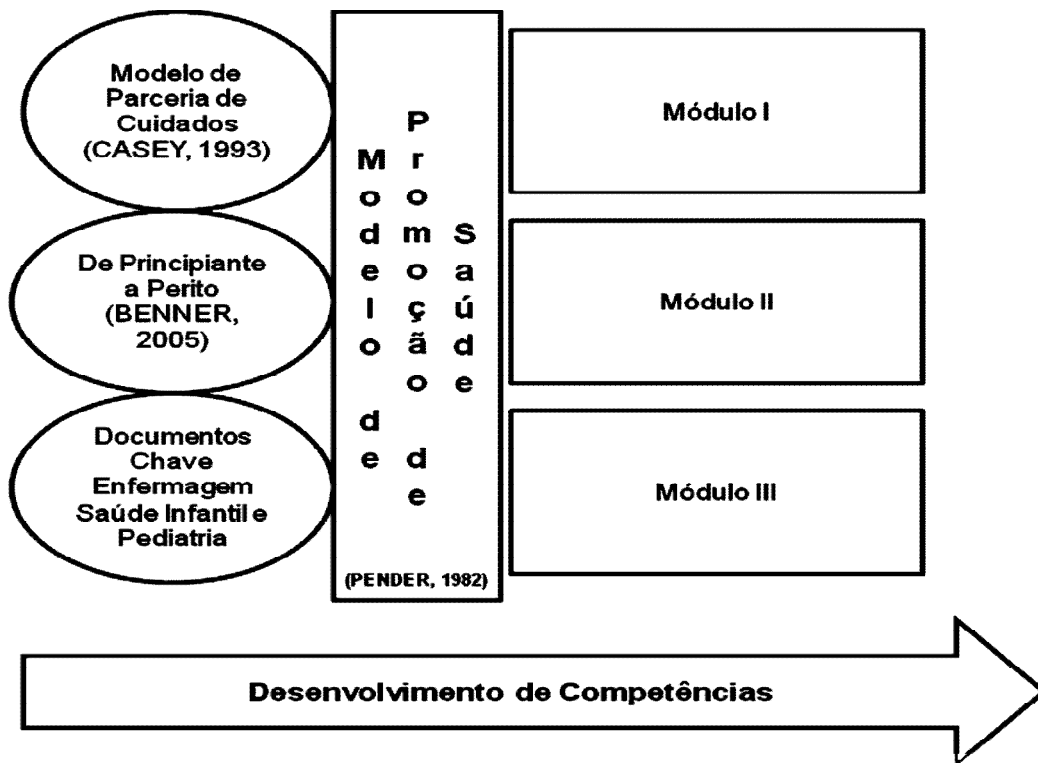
Modelo de Parceria de Cuidados (CASEY, 1993)

De Principiante a Perito (BENNER, 2005)

Documentos Chave Enfermagem Saúde Infantil e Pediatria

Modelo de Promoção de Saúde

(PENDER, 1982)

Módulo I

Módulo II

Módulo III

Desenvolvimento de Competências